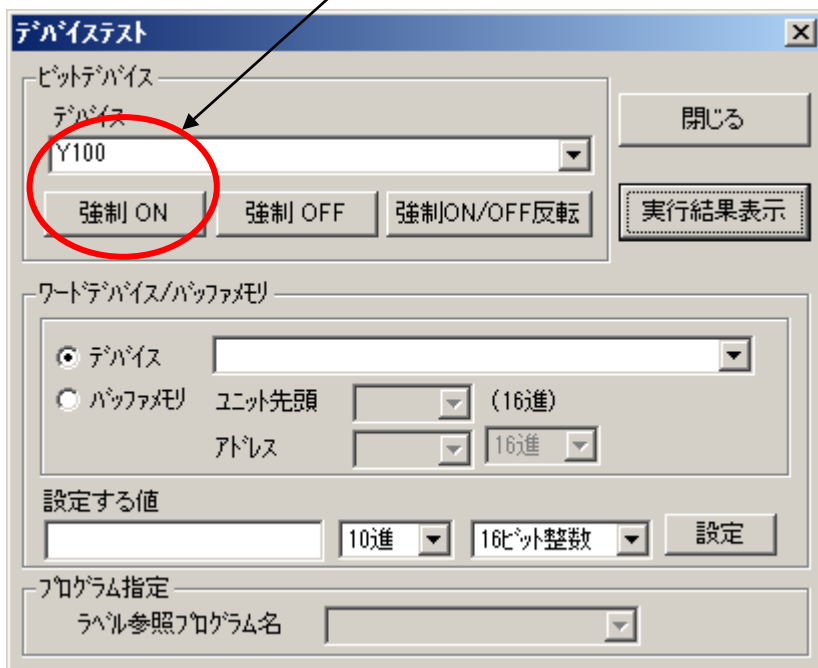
ﾃﾞﾊﾞｲｽﾃｽﾄ

ﾋﾞｯﾄﾃﾞﾊﾞｲｽ
ﾃﾞﾊﾞｲｽ
Y100
強制 ON
強制 OFF
強制ON/OFF反転

閉じる
実行結果表示

ﾜｰﾄﾞﾃﾞﾊﾞｲｽ/ﾊﾞｯﾌｧﾒﾓﾘ
ﾃﾞﾊﾞｲｽ
ﾊﾞｯﾌｧﾒﾓﾘ
ﾕﾆｯﾄ先頭
(16進)
ｱﾄﾞﾚｽ
16進

設定する値
10進
16ﾋﾞｯﾄ整数
設定

ﾌﾟﾛｸﾞﾗﾑ指定
ﾗﾍﾞﾙ参照ﾌﾟﾛｸﾞﾗﾑ名